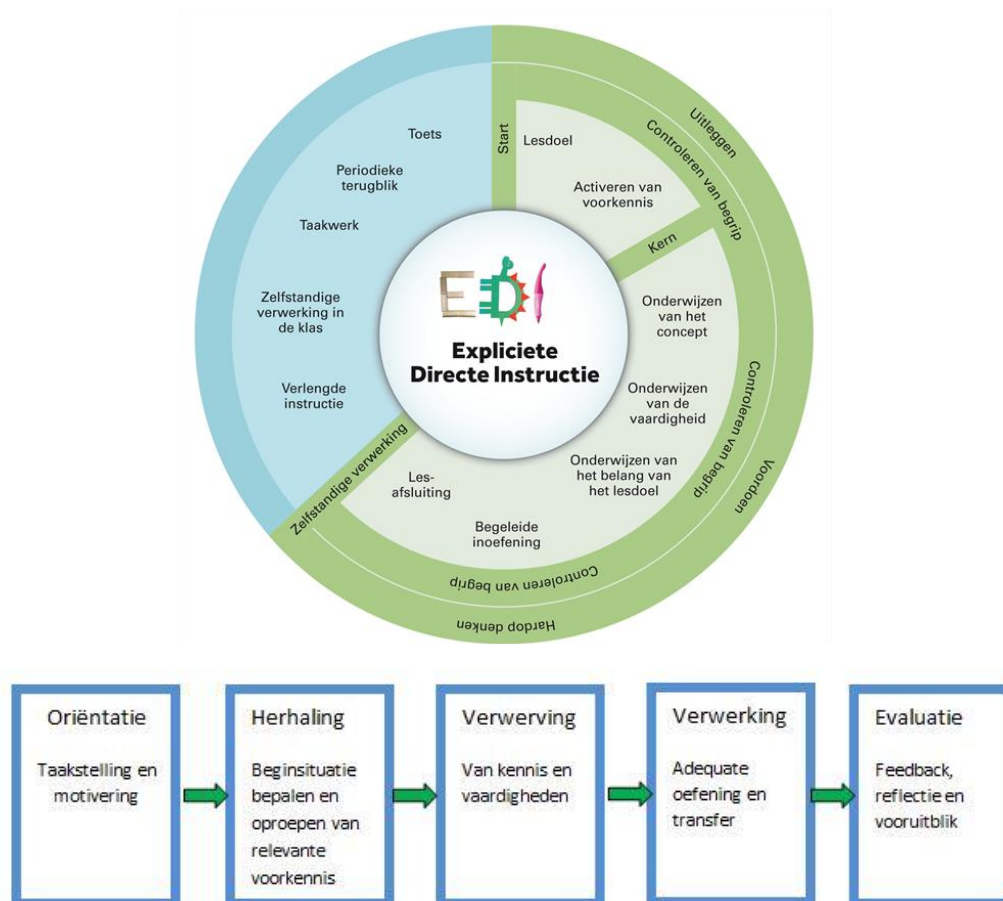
Toets

Periodieke terugblik

Taakwerk

Zelfstandige verwerking in de klas

Verlengde instructie

Start

Lesdoel

Activeren van voorkennis

Kern

Onderwijzen van het concept

Onderwijzen van de vaardigheid

Onderwijzen van het belang van het lesdoel

Begeleide inoefening

Les-afsluiting

Zelfstandige verwerking

Controleren van begrip

Uitleggen

Controleren van begrip

Voordoen

Controleren van begrip

Hardop denken

EDI

Expliciete Directe Instructie

Oriëntatie

Taakstelling en motivering

Herhaling

Beginsituatie bepalen en oproepen van relevante voorkennis

Verwerving

Van kennis en vaardigheden

Verwerking

Adequate oefening en transfer

Evaluatie

Feedback, reflectie en vooruitblik